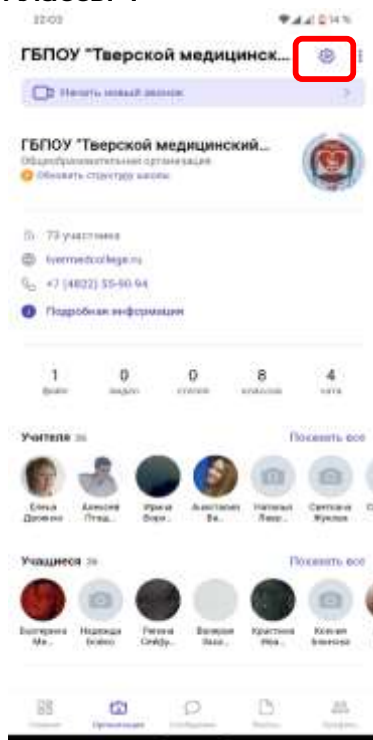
22:03

ГБПОУ "Тверской медицинск...

Начать новый звонок

ГБПОУ "Тверской медицинский...
Общеобразовательная организация
Обновить структуру школы

73 участника
tvermedcollege.ru
+7 (4822) 55-90-94
Подробная информация

1
файл
0
видео
0
статей
8
классов
4
чата

Учителя 36
Показать все

Елена Долженко
Алексей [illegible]
Ирина Боро...
Анастасия Ва...
Наталья Лавр...
Светлана Жукова

Учащиеся 38
Показать все

Екатерина Ма...
Надежда Бойко
Регина Спиф...
Валерия Заха...
Кристина Ива...
Ксения Блинова

Главная
Организация
Сообщения
Файлы
Профиль